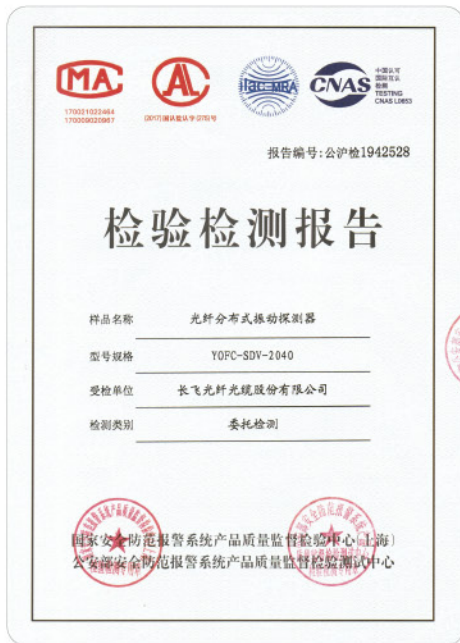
CMA
170021022464
170009020867

CAL
(2017)国认监认字(276)号

ilac-MRA

CNAS
中国认可
国际互认
检测
TESTING
CNAS L0853

报告编号：公沪检1942528

检验检测报告

样品名称　光纤分布式振动探测器

型号规格　YOFC-SDV-2040

受检单位　长飞光纤光缆股份有限公司

检测类别　委托检测

国家安全防范报警系统产品质量监督检验中心(上海)
公安部安全防范报警系统产品质量监督检验测试中心